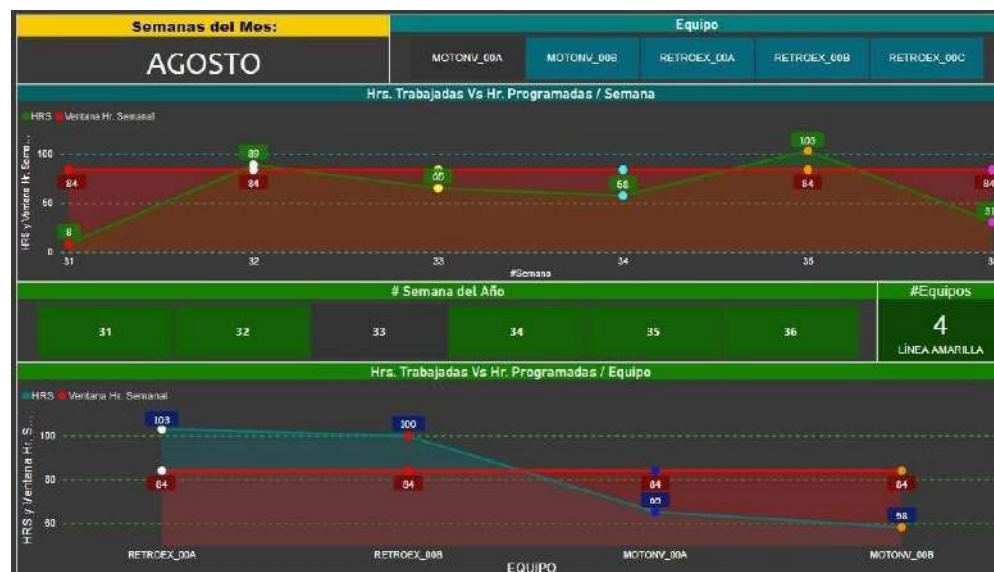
Semanas del Mes:

AGOSTO

Equipo

MOTONV_00A MOTONV_00B RETROEX_00A RETROEX_00B RETROEX_00C

Hrs. Trabajadas Vs Hr. Programadas / Semana

HRS Ventana Hr. Semanal

HRS y Ventana Hr. Sem...

100
50
0

8
84
89
84
65
58
84
103
84
31
84

31 32 33 34 35 36

#Semana

# Semana del Año

31 32 33 34 35 36

#Equipos

4

LÍNEA AMARILLA

Hrs. Trabajadas Vs Hr. Programadas / Equipo

HRS Ventana Hr. Semanal

HRS y Ventana Hr. S...

100
80
60

103
84
100
84
84
65
84
58

RETROEX_00A RETROEX_00B MOTONV_00A MOTONV_00B

EQUIPO